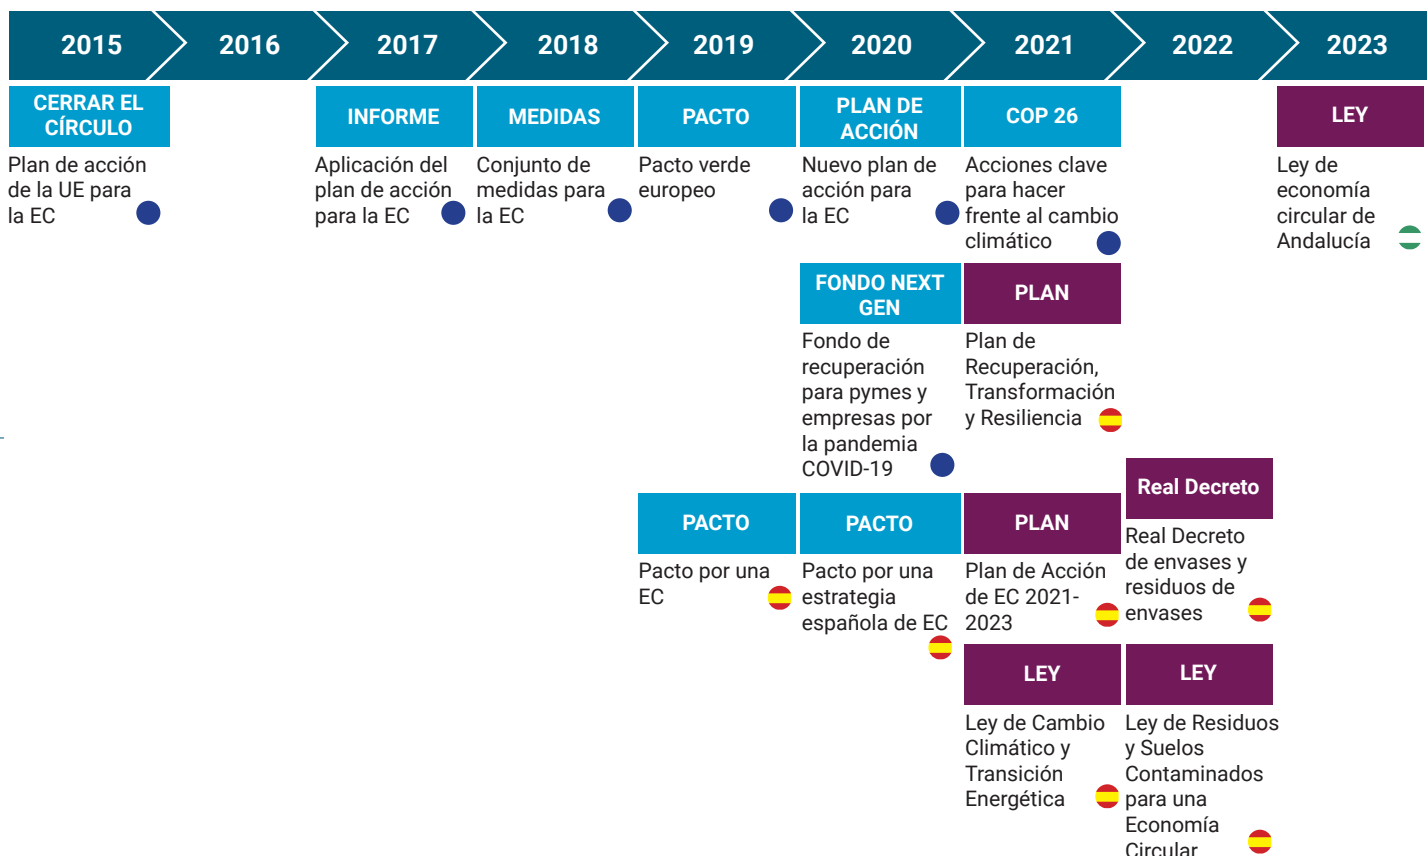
2015 2016 2017 2018 2019 2020 2021 2022 2023

CERRAR EL CÍRCULO
Plan de acción de la UE para la EC

INFORME
Aplicación del plan de acción para la EC

MEDIDAS
Conjunto de medidas para la EC

PACTO
Pacto verde europeo

PLAN DE ACCIÓN
Nuevo plan de acción para la EC

COP 26
Acciones clave para hacer frente al cambio climático

LEY
Ley de economía circular de Andalucía

FONDO NEXT GEN
Fondo de recuperación para pymes y empresas por la pandemia COVID-19

PLAN
Plan de Recuperación, Transformación y Resiliencia

Real Decreto
Real Decreto de envases y residuos de envases

PACTO
Pacto por una EC

PACTO
Pacto por una estrategia española de EC

PLAN
Plan de Acción de EC 2021-2023

LEY
Ley de Cambio Climático y Transición Energética

LEY
Ley de Residuos y Suelos Contaminados para una Economía Circular